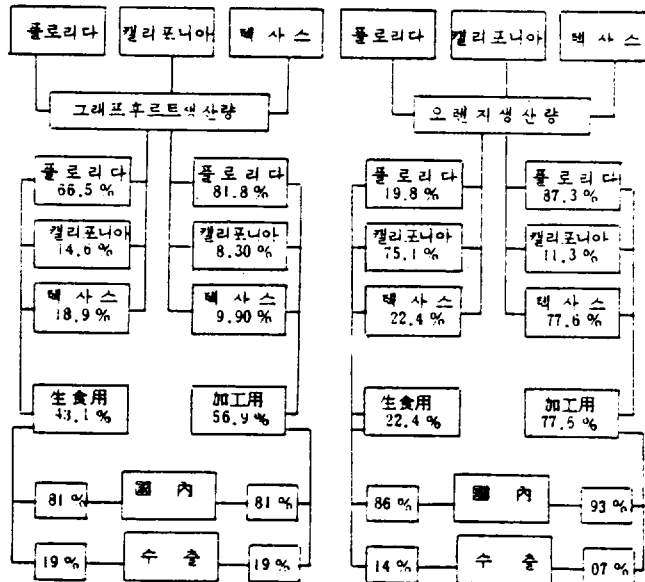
플로리다

캘리포니아

텍사스

그래프후르트생산량

플로리다 66.5 %

캘리포니아 14.6 %

텍사스 18.9 %

플로리다 81.8 %

캘리포니아 8.30 %

텍사스 9.90 %

生食用 43.1 %

加工用 56.9 %

81 %

國內

81 %

19 %

수출

19 %

플로리다

캘리포니아

텍사스

오렌지생산량

플로리다 19.8 %

캘리포니아 75.1 %

텍사스 22.4 %

플로리다 87.3 %

캘리포니아 11.3 %

텍사스 77.6 %

生食用 22.4 %

加工用 77.5 %

86 %

國內

93 %

14 %

수출

07 %